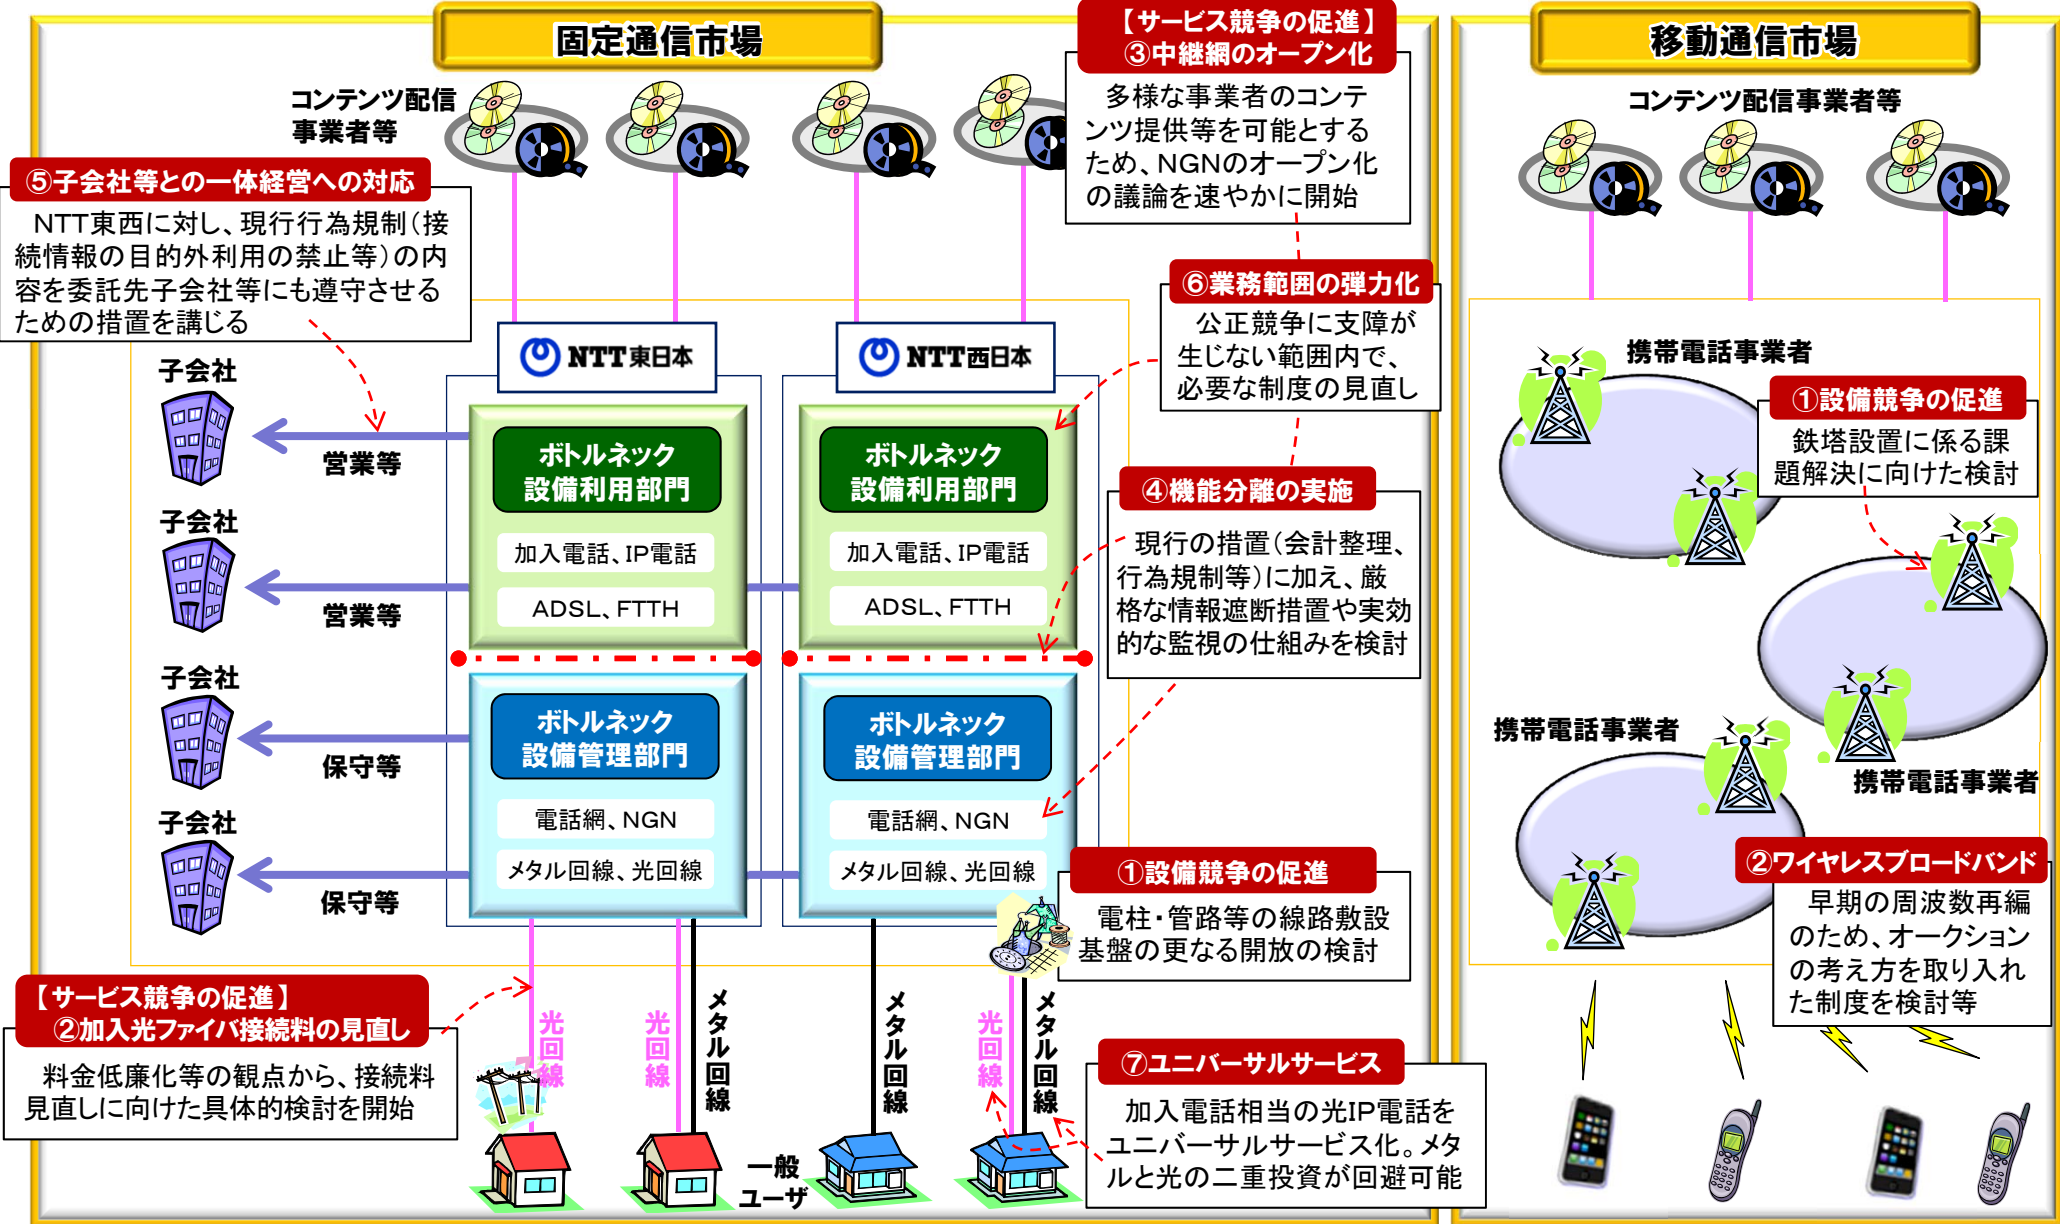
固定通信市場

【サービス競争の促進】
③中継網のオープン化
多様な事業者のコンテンツ提供等を可能とするため、NGNのオープン化の議論を速やかに開始

移動通信市場

コンテンツ配信事業者等

コンテンツ配信事業者等

⑤子会社等との一体経営への対応
NTT東西に対し、現行行為規制(接続情報の目的外利用の禁止等)の内容を委託先子会社等にも遵守させるための措置を講じる

⑥業務範囲の弾力化
公正競争に支障が生じない範囲内で、必要な制度の見直し

NTT東日本

NTT西日本

携帯電話事業者

①設備競争の促進
鉄塔設置に係る課題解決に向けた検討

子会社
営業等

ボトルネック設備利用部門
加入電話、IP電話
ADSL、FTTH

ボトルネック設備利用部門
加入電話、IP電話
ADSL、FTTH

子会社
営業等

④機能分離の実施
現行の措置(会計整理、行為規制等)に加え、厳格な情報遮断措置や実効的な監視の仕組みを検討

子会社
保守等

ボトルネック設備管理部門
電話網、NGN
メタル回線、光回線

ボトルネック設備管理部門
電話網、NGN
メタル回線、光回線

携帯電話事業者

携帯電話事業者

子会社
保守等

①設備競争の促進
電柱・管路等の線路敷設基盤の更なる開放の検討

②ワイヤレスブロードバンド
早期の周波数再編のため、オークションの考え方を取り入れた制度を検討等

【サービス競争の促進】
②加入光ファイバ接続料の見直し
料金低廉化等の観点から、接続料見直しに向けた具体的検討を開始

光回線
光回線
メタル回線
メタル回線
光回線
メタル回線

⑦ユニバーサルサービス
加入電話相当の光IP電話をユニバーサルサービス化。メタルと光の二重投資が回避可能

一般ユーザ